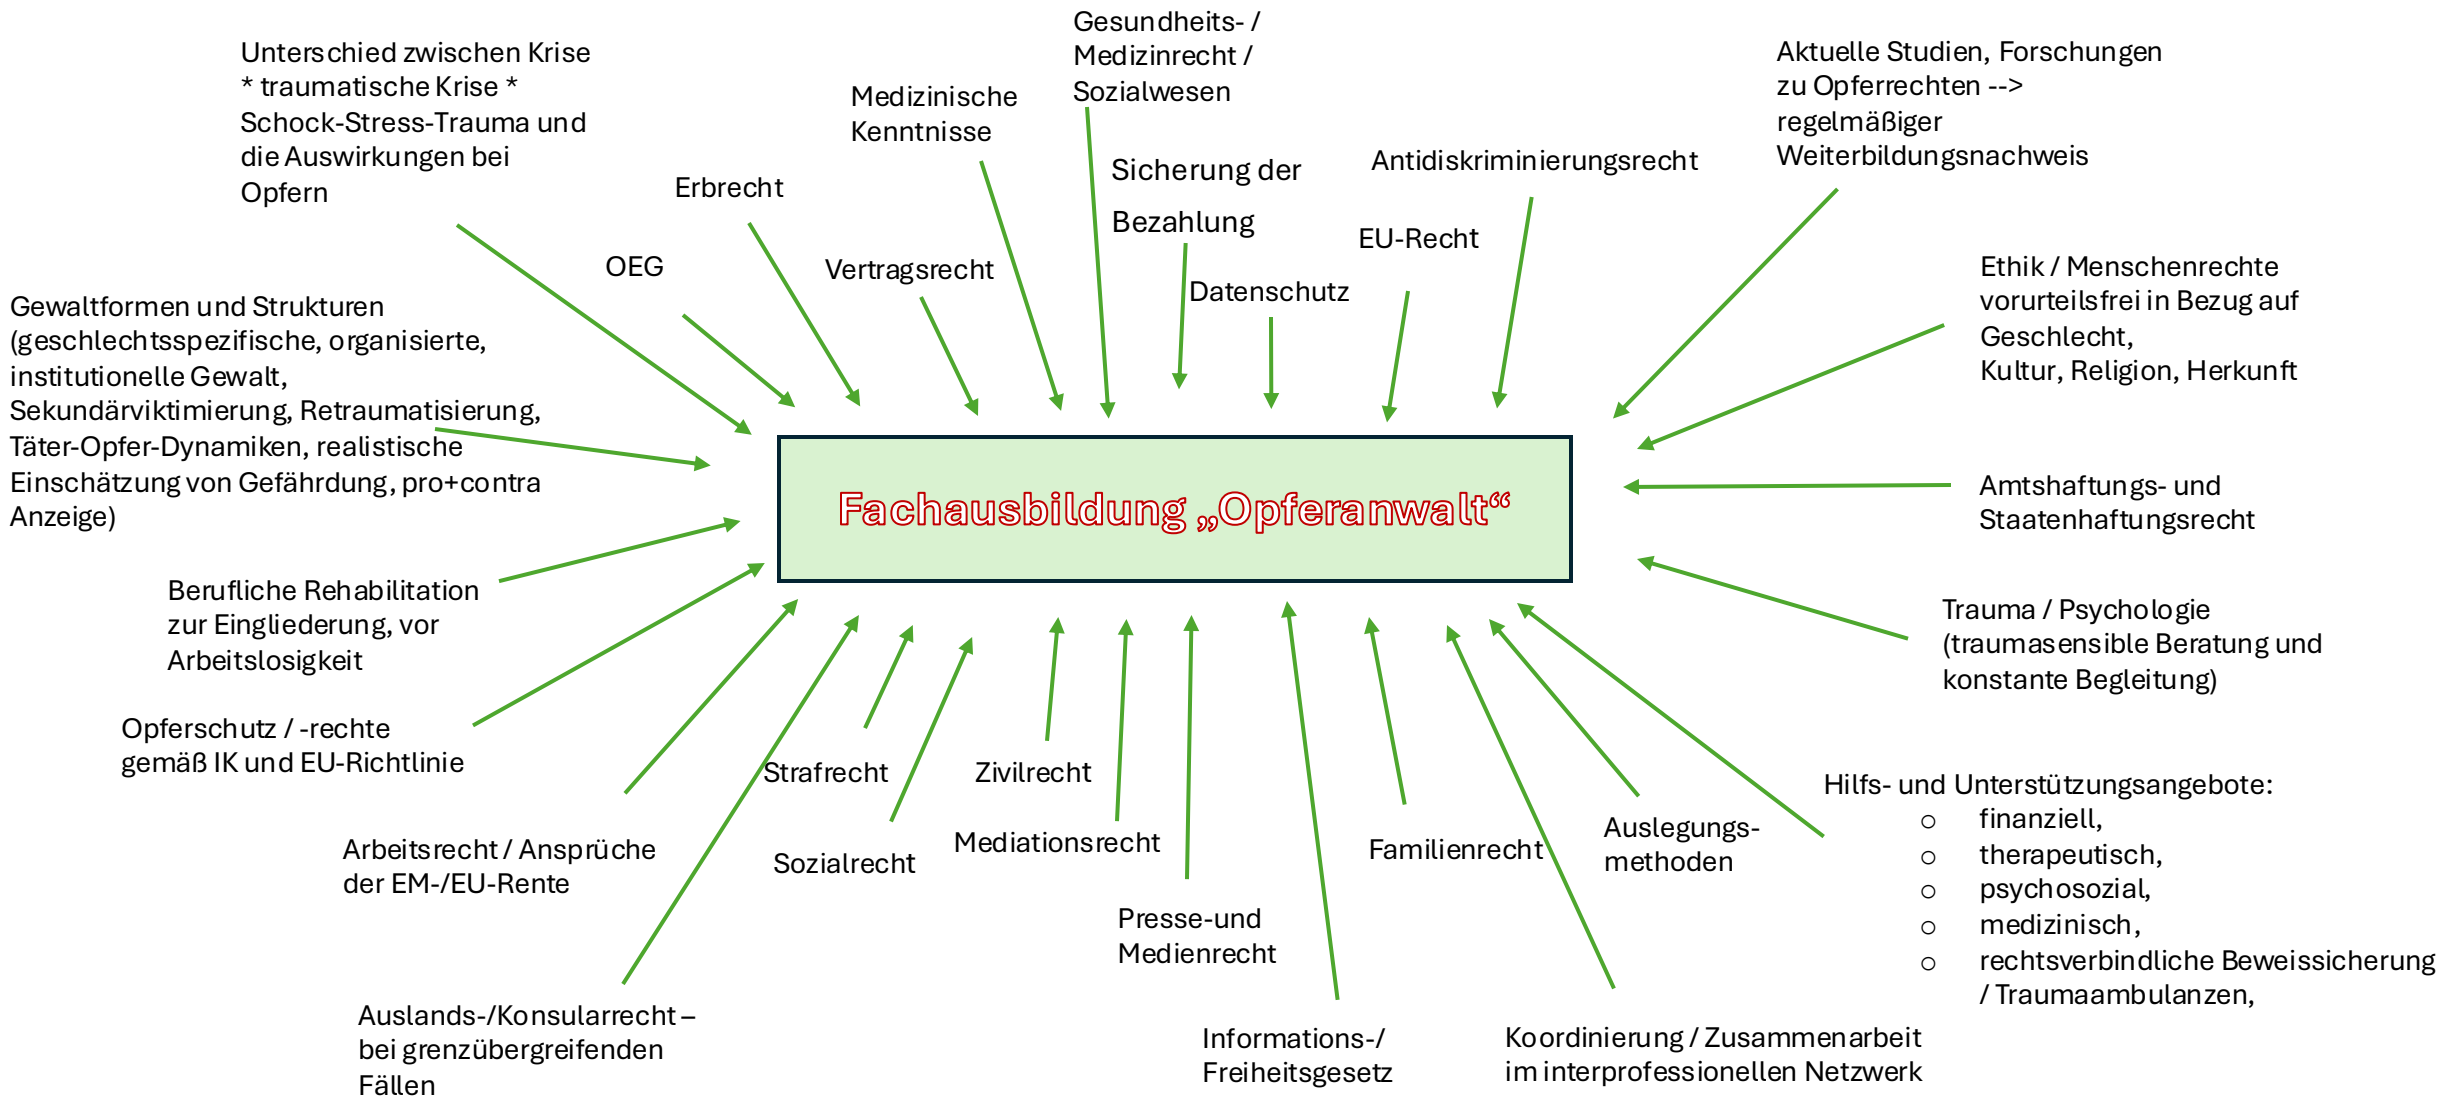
Unterschied zwischen Krise * traumatische Krise * Schock-Stress-Trauma und die Auswirkungen bei Opfern

Gesundheits- / Medizinrecht / Sozialwesen

Medizinische Kenntnisse

Aktuelle Studien, Forschungen zu Opferrechten --> regelmäßiger Weiterbildungsnachweis

Erbrecht

Sicherung der Bezahlung

Antidiskriminierungsrecht

OEG

Vertragsrecht

EU-Recht

Datenschutz

Ethik / Menschenrechte vorurteilsfrei in Bezug auf Geschlecht, Kultur, Religion, Herkunft

Gewaltformen und Strukturen (geschlechtsspezifische, organisierte, institutionelle Gewalt, Sekundärviktimierung, Retraumatisierung, Täter-Opfer-Dynamiken, realistische Einschätzung von Gefährdung, pro+contra Anzeige)

Fachausbildung „Opferanwalt“

Amtshaftungs- und Staatenhaftungsrecht

Berufliche Rehabilitation zur Eingliederung, vor Arbeitslosigkeit

Trauma / Psychologie (traumasensible Beratung und konstante Begleitung)

Opferschutz / -rechte gemäß IK und EU-Richtlinie

Strafrecht

Zivilrecht

Hilfs- und Unterstützungsangebote:
○ finanziell,
○ therapeutisch,
○ psychosozial,
○ medizinisch,
○ rechtsverbindliche Beweissicherung / Traumaambulanzen,

Auslegungs-methoden

Arbeitsrecht / Ansprüche der EM-/EU-Rente

Sozialrecht

Mediationsrecht

Familienrecht

Presse-und Medienrecht

Auslands-/Konsularrecht – bei grenzübergreifenden Fällen

Informations-/ Freiheitsgesetz

Koordinierung / Zusammenarbeit im interprofessionellen Netzwerk